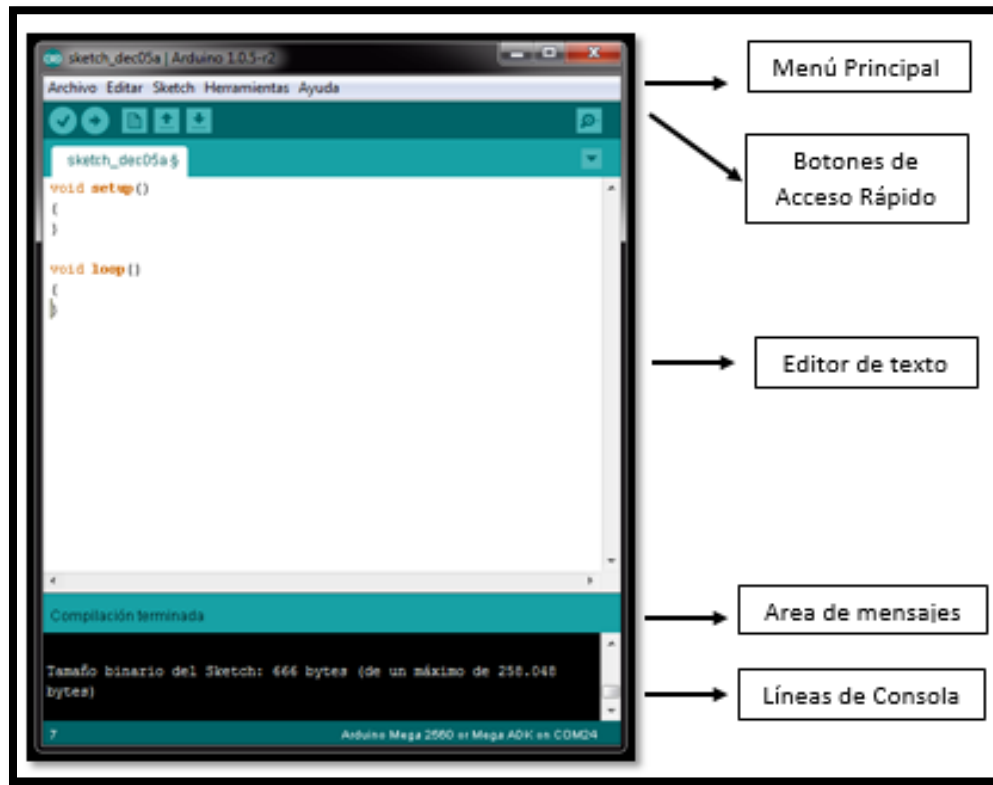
sketch_dec05a | Arduino 1.0.5-r2

Archivo Editar Sketch Herramientas Ayuda

sketch_dec05a §

void setup()
{
}

void loop()
{
}

Compilación terminada

Tamaño binario del Sketch: 666 bytes (de un máximo de 258.048 bytes)

7

Arduino Mega 2560 or Mega ADK on COM24

Menú Principal

Botones de Acceso Rápido

Editor de texto

Area de mensajes

Líneas de Consola